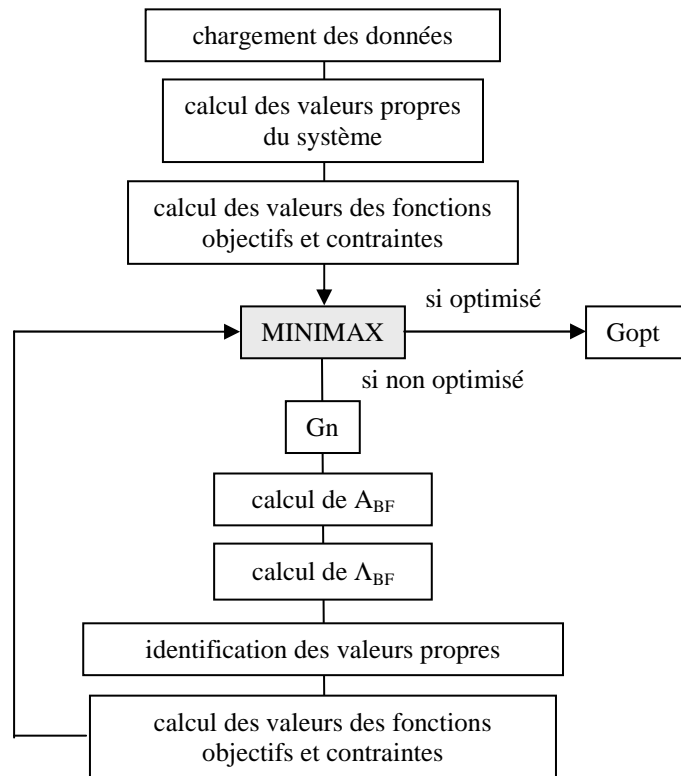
chargement des données

calcul des valeurs propres du système

calcul des valeurs des fonctions objectifs et contraintes

MINIMAX

si optimisé

Gopt

si non optimisé

Gn

calcul de $A_{BF}$

calcul de $\Lambda_{BF}$

identification des valeurs propres

calcul des valeurs des fonctions objectifs et contraintes